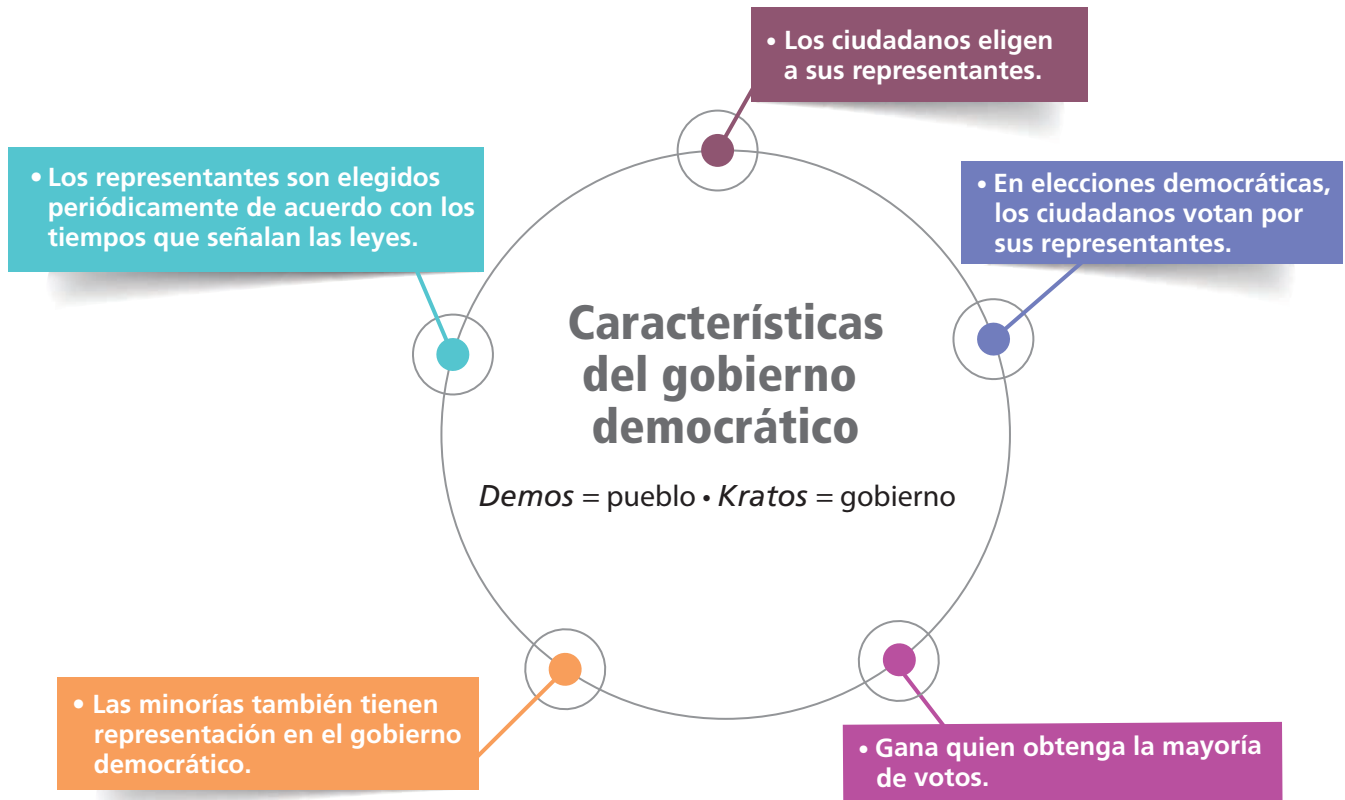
Características del gobierno democrático

*Demos* = pueblo • *Kratos* = gobierno

• Los ciudadanos eligen a sus representantes.

• En elecciones democráticas, los ciudadanos votan por sus representantes.

• Gana quien obtenga la mayoría de votos.

• Las minorías también tienen representación en el gobierno democrático.

• Los representantes son elegidos periódicamente de acuerdo con los tiempos que señalan las leyes.